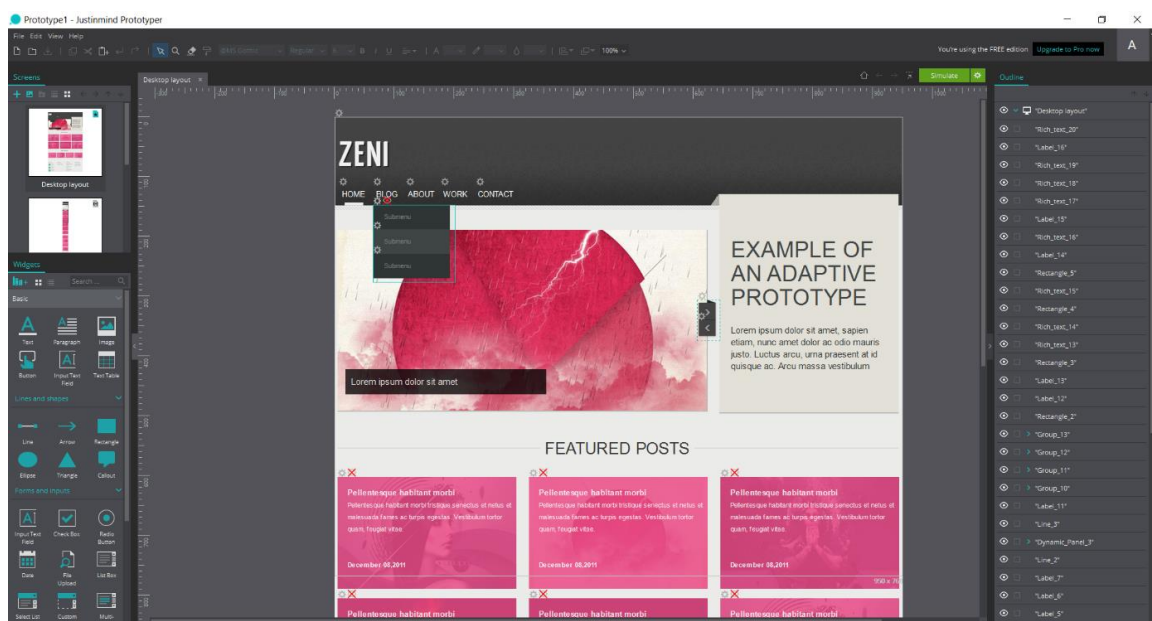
Prototype1 - Justinmind Prototyper

File Edit View Help

100%

You're using the FREE edition Upgrade to Pro now

A

Screens

Desktop layout

Desktop layout

Simulate

Outline

"Desktop layout"
"Rich_text_20"
"Label_16"
"Rich_text_19"
"Rich_text_18"
"Rich_text_17"
"Label_15"
"Rich_text_16"
"Label_14"
"Rectangle_5"
"Rich_text_15"
"Rectangle_4"
"Rich_text_14"
"Rich_text_13"
"Rectangle_3"
"Label_13"
"Label_12"
"Rectangle_2"
"Group_13"
"Group_12"
"Group_11"
"Group_10"
"Label_11"
"Line_3"
"Dynamic_Panel_3"
"Line_2"
"Label_7"
"Label_6"
"Label_5"

Widgets

Search

Basic

Text Paragraph Image
Button Input Text Field Text Table

Lines and shapes

Line Arrow Rectangle
Ellipse Triangle Callout

Forms and inputs

Input Text Field Check Box Radio Button
Date File Upload List Box
Select List Custom Multi-

ZENI

HOME BLOG ABOUT WORK CONTACT

Submenu
Submenu
Submenu

EXAMPLE OF AN ADAPTIVE PROTOTYPE

Lorem ipsum dolor sit amet, sapien etiam, nunc amet dolor ac odio mauris justo. Luctus arcu, urna praesent at id quisque ac. Arcu massa vestibulum

Lorem ipsum dolor sit amet

FEATURED POSTS

Pellentesque habitant morbi
Pellentesque habitant morbi tristique senectus et netus et malesuada fames ac turpis egestas. Vestibulum tortor quam, feugiat vitae.
December 08,2011

Pellentesque habitant morbi
Pellentesque habitant morbi tristique senectus et netus et malesuada fames ac turpis egestas. Vestibulum tortor quam, feugiat vitae.
December 08,2011

Pellentesque habitant morbi
Pellentesque habitant morbi tristique senectus et netus et malesuada fames ac turpis egestas. Vestibulum tortor quam, feugiat vitae.
December 08,2011

Pellentesque habitant morbi
Pellentesque habitant morbi
Pellentesque habitant morbi